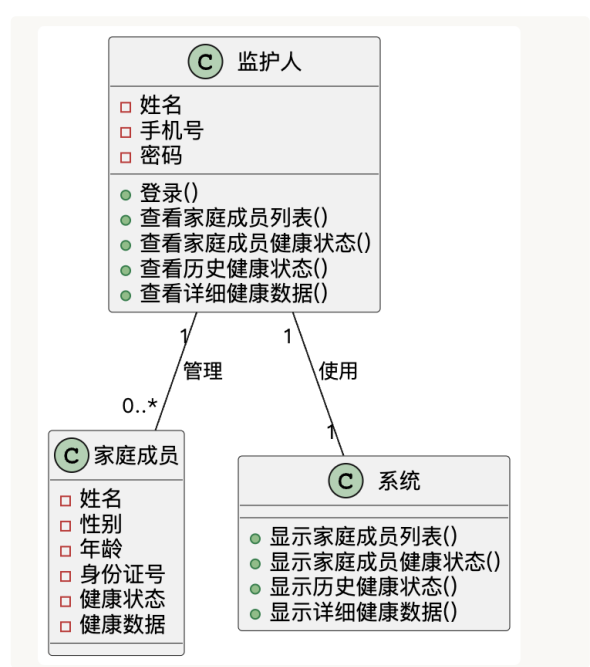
C 监护人

姓名
手机号
密码

登录()
查看家庭成员列表()
查看家庭成员健康状态()
查看历史健康状态()
查看详细健康数据()

1
管理
0..*

1
使用
1

C 家庭成员

姓名
性别
年龄
身份证号
健康状态
健康数据

C 系统

显示家庭成员列表()
显示家庭成员健康状态()
显示历史健康状态()
显示详细健康数据()